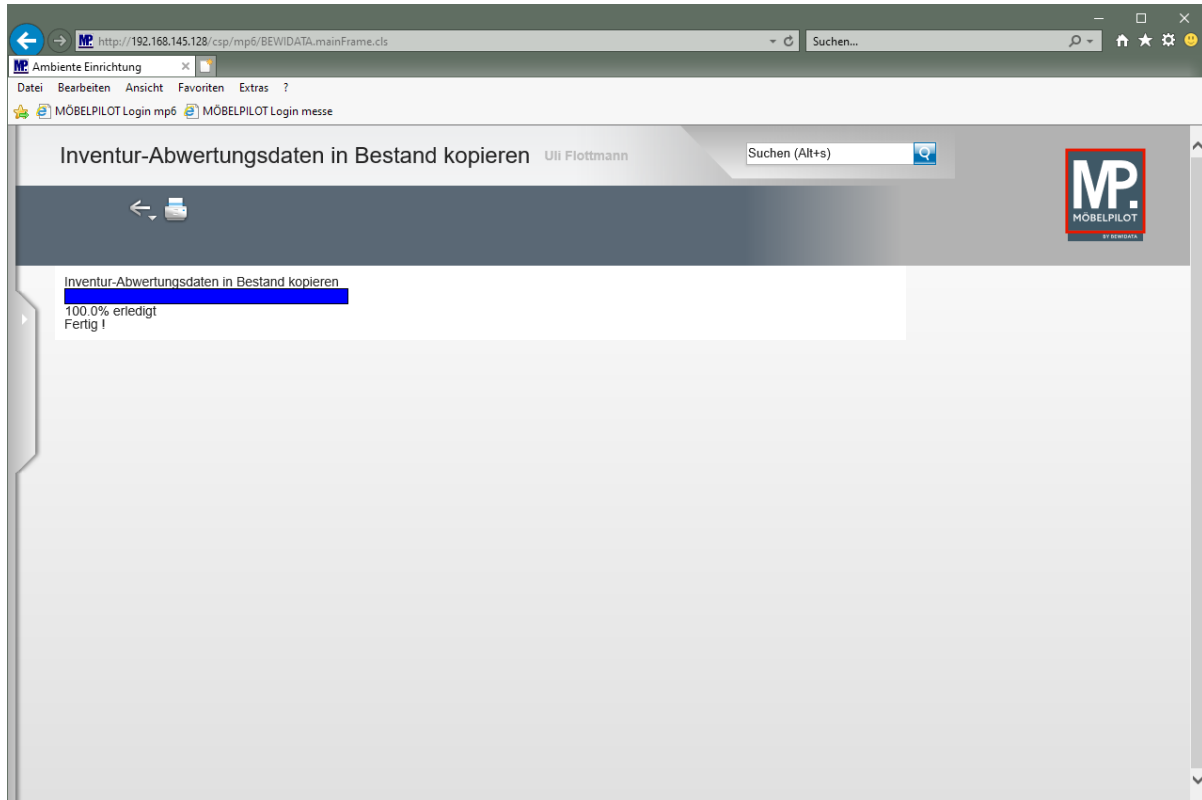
http://192.168.145.128/csp/mp6/BEWIDATA.mainFrame.cls

Suchen...

Ambiente Einrichtung

Datei Bearbeiten Ansicht Favoriten Extras ?

MÖBELPILOT Login mp6 MÖBELPILOT Login messe

Inventur-Abwertungsdaten in Bestand kopieren Uli Flottmann

Suchen (Alt+s)

MP. MÖBELPILOT BY BEWIDATA

Inventur-Abwertungsdaten in Bestand kopieren

100.0% erledigt
Fertig !